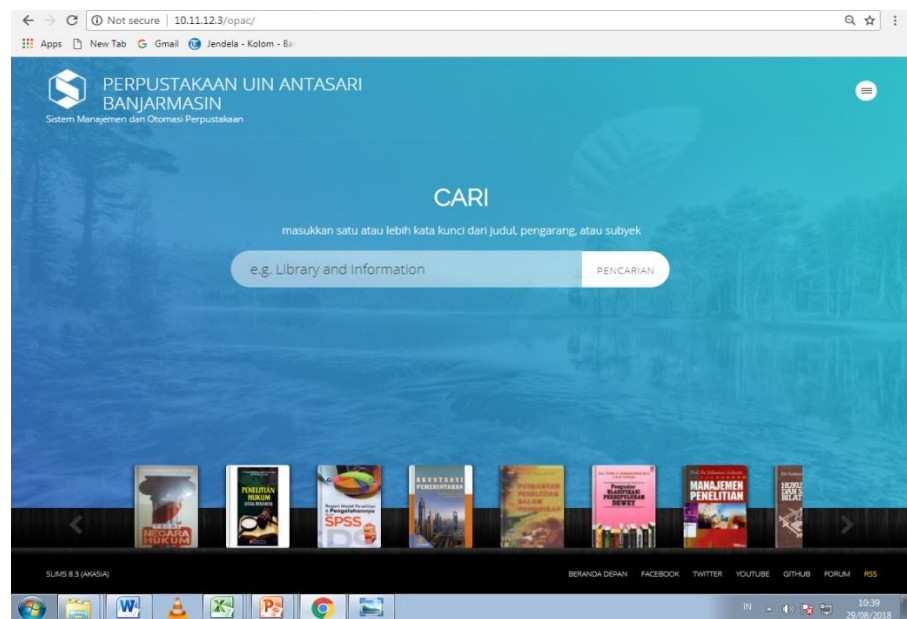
Not secure | 10.11.12.3/opac/

Apps New Tab Gmail Jendela - Kolom - Ba

PERPUSTAKAAN UIN ANTASARI BANJARMASIN
Sistem Manajemen dan Otomasi Perpustakaan

CARI

masukkan satu atau lebih kata kunci dari judul, pengarang, atau subyek

e.g. Library and Information

PENCARIAN

NEGARA HUKUM

PENELITIAN HUKUM

SPSS

BIROKRASI PEMERINTAHAN

PENGANTAR PENELITIAN DALAM PENDIDIKAN

Pengantar KLASIFIKASI PERSEPULUHAN DEWEY

MANAJEMEN PENELITIAN

HUKUM

SLIMS 8.3 (AKASIA)

BERANDA DEPAN FACEBOOK TWITTER YOUTUBE GITHUB FORUM RSS

IN

10:39
29/08/2018